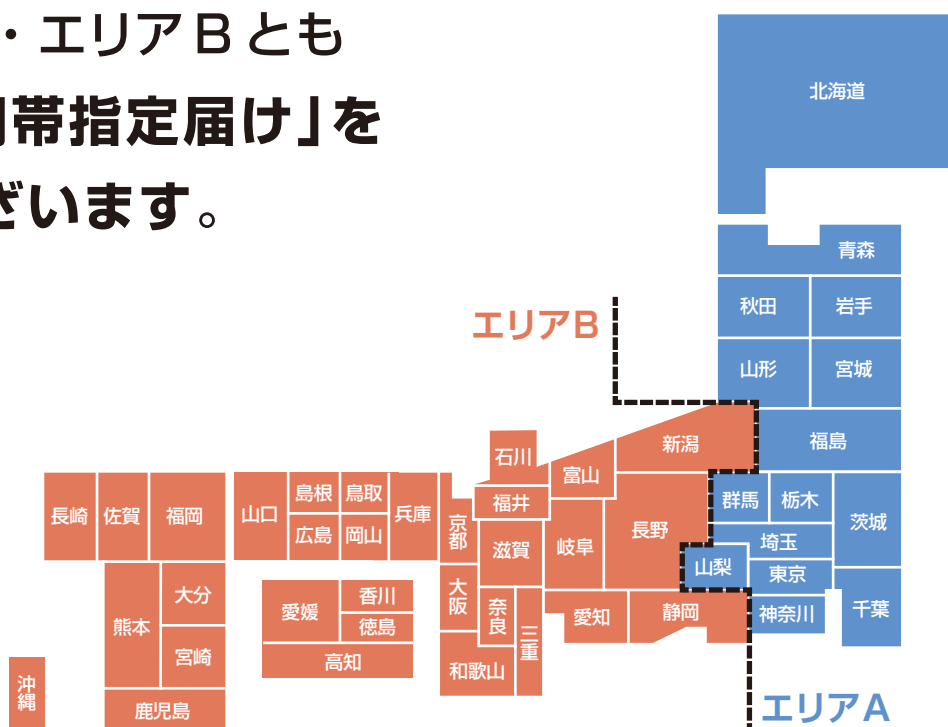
・エリアＢとも
間帯指定届け」を
ざいます。

北海道
青森
秋田
岩手
山形
宮城
エリアB
福島
新潟
石川
富山
群馬
栃木
茨城
福井
長崎
佐賀
福岡
山口
島根
鳥取
兵庫
京都
滋賀
岐阜
長野
埼玉
広島
岡山
山梨
東京
大分
大阪
奈良
熊本
愛媛
香川
三重
愛知
静岡
神奈川
千葉
徳島
宮崎
高知
和歌山
沖縄
鹿児島
エリアA